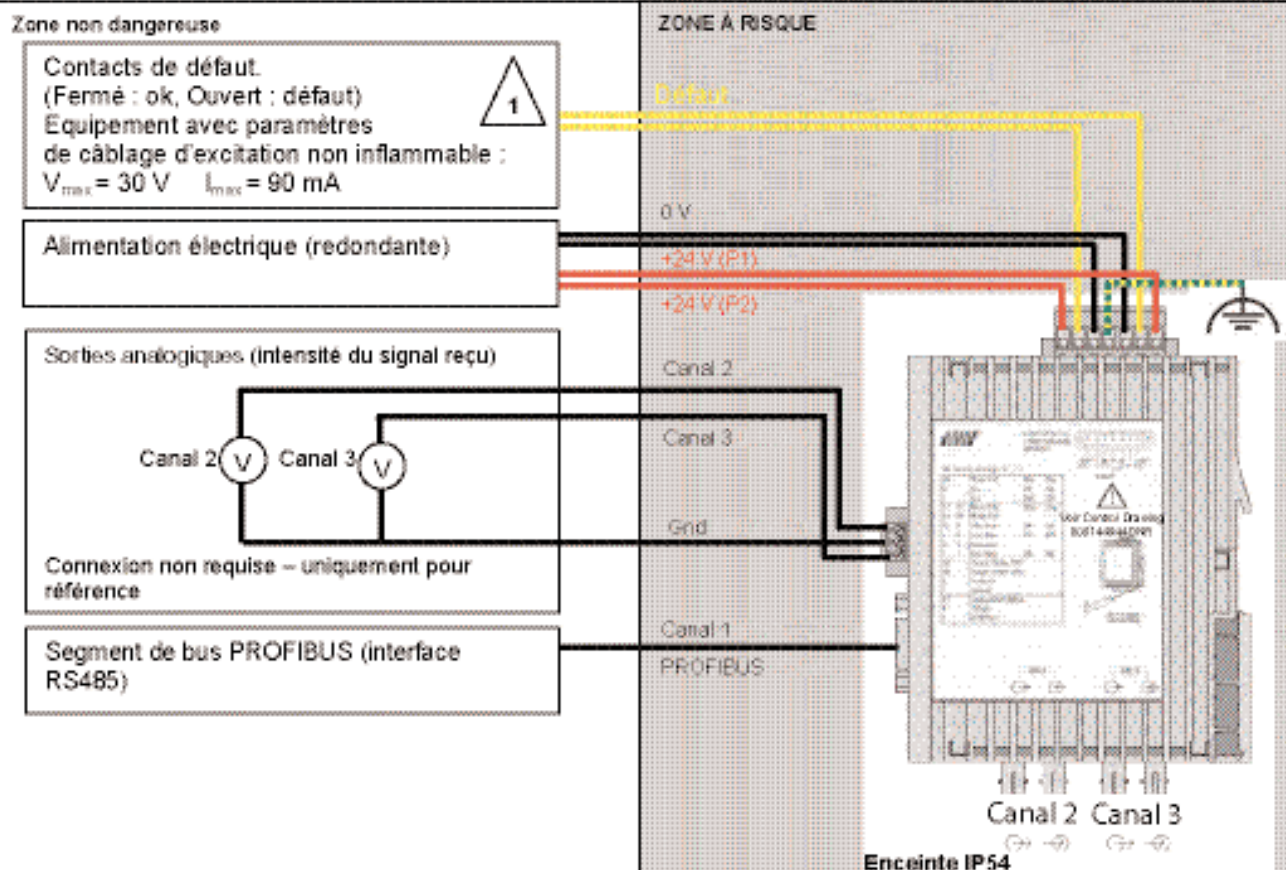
Zone non dangereuse

Contacts de défaut.
(Fermé : ok, Ouvert : défaut)
Equipement avec paramètres de câblage d'excitation non inflammable :
$V_{max}$ = 30 V $I_{max}$ = 90 mA

1

Alimentation électrique (redondante)

Sorties analogiques (intensité du signal reçu)

Canal 2 V Canal 3 V

Connexion non requise – uniquement pour référence

Segment de bus PROFIBUS (interface RS485)

ZONE À RISQUE

Défaut

0 V

+24 V (P1)

+24 V (P2)

Canal 2

Canal 3

Gnd

Canal 1

PROFIBUS

See Control Drawing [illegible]

Canal 2 Canal 3

Enceinte IP54